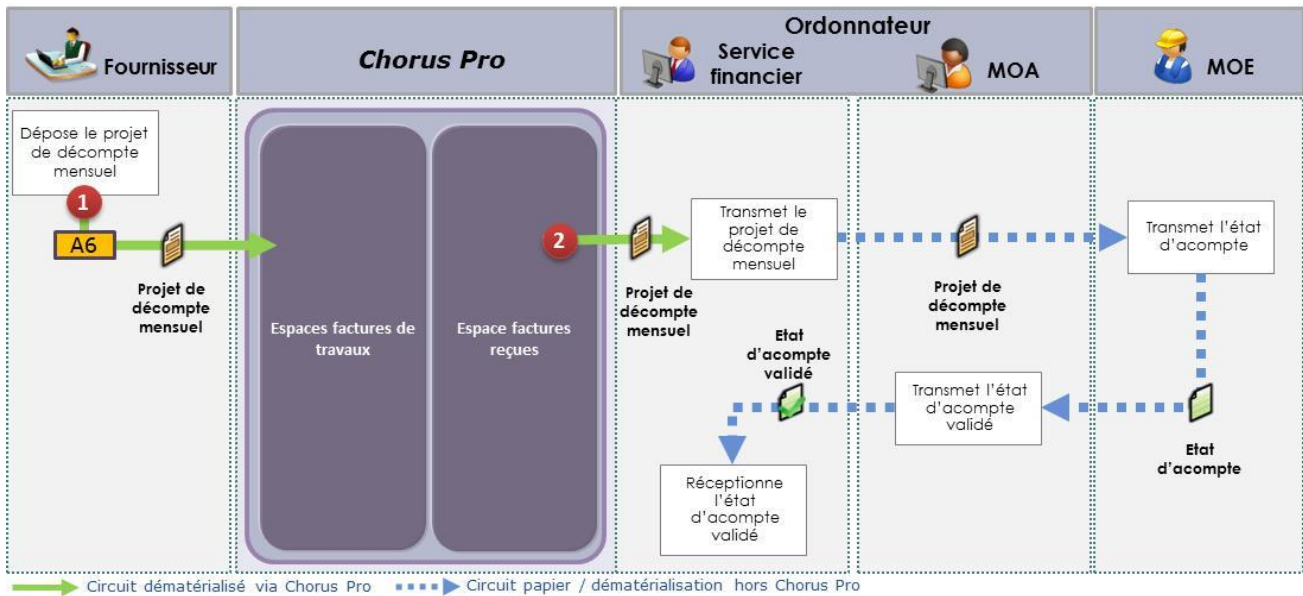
Fournisseur

Chorus Pro

Ordonnateur

Service financier

MOA

MOE

Dépose le projet de décompte mensuel

1

A6

Projet de décompte mensuel

Espaces factures de travaux

Espace factures reçues

2

Projet de décompte mensuel

Transmet le projet de décompte mensuel

Projet de décompte mensuel

Transmet l'état d'acompte

Etat d'acompte validé

Transmet l'état d'acompte validé

Etat d'acompte

Réceptionne l'état d'acompte validé

Circuit dématérialisé via Chorus Pro

Circuit papier / dématérialisation hors Chorus Pro